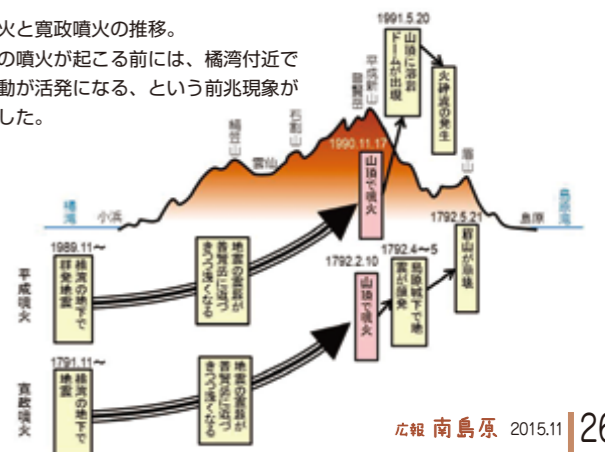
火と寛政噴火の推移。
の噴火が起こる前には、橘湾付近で動が活発になる、という前兆現象がした。

1991.5.20
山頂に溶岩ドームが出現
火砕流の発生
平成新山
普賢岳
妙見岳
国見岳
絹笠山
雲仙
1990.11.17
山頂で噴火
眉山
橘湾
小浜
島原湾
島原
1792.5.21
眉山が崩壊
1989.11〜
橘湾の地下で群発地震
地震の震源が普賢岳に近づきつつ浅くなる
1792.2.10
山頂で噴火
1792.4〜5
島原城下で地震が多発
平成噴火
1791.11〜
橘湾の地下で地震
地震の震源が普賢岳に近づきつつ浅くなる
寛政噴火

広報 南島原 2015.11 26